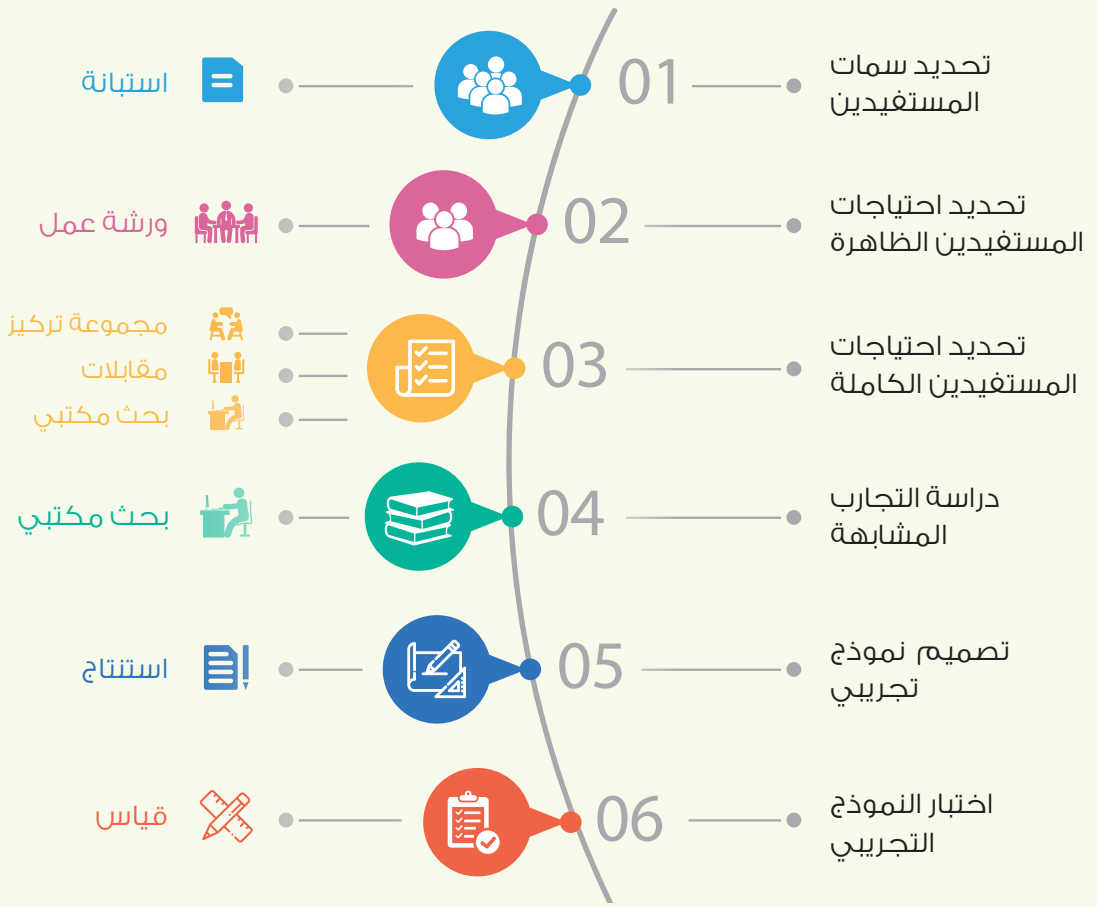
تحديد سمات المستفيدين
01
استبانة

تحديد احتياجات المستفيدين الظاهرة
02
ورشة عمل

تحديد احتياجات المستفيدين الكاملة
03
مجموعة تركيز
مقابلات
بحث مكتبي

دراسة التجارب المشابهة
04
بحث مكتبي

تصميم نموذج تجريبي
05
استنتاج

اختبار النموذج التجريبي
06
قياس